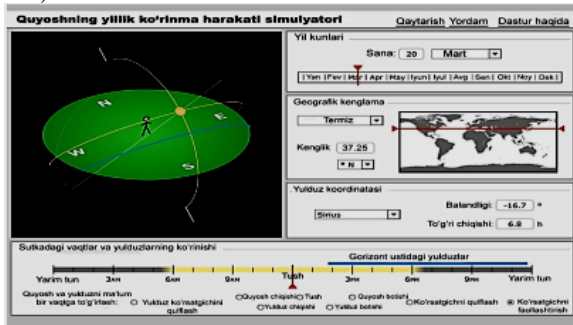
Quyoshning yillik ko'rinma harakati simulyatori

Qaytarish Yordam Dastur haqida

N
E
W
S

Yil kunlari

Sana: 20 Mart

| Yan | Fev | Mar | Apr | May | Iyun | Iyul | Avg | Sen | Okt | Noy | Dek |

Geografik kenglama

Termiz

Kenglik 37.25

° N

Yulduz koordinatasi

Balandligi: -16.7 °

Sirius

To'g'ri chiqishi: 6.8 h

Sutkadagi vaqtlar va yulduzlarning ko'rinishi

Gorizont ustidagi yulduzlar

Yarim tun 3AM 6AM 9AM Tush 3PM 6PM 9PM Yarim tun

Quyosh va yulduzni ma'lum bir vaqtga to'g'irlash: ○ Yulduz ko'rsatgichini qulflash ○ Quyosh chiqishi ○ Tush ○ Quyosh botishi ○ Ko'rsatgichni qulflash ◉ Ko'rsatgichni faollashtirish ○ Yulduz chiqishi ○ Yulduz botishi